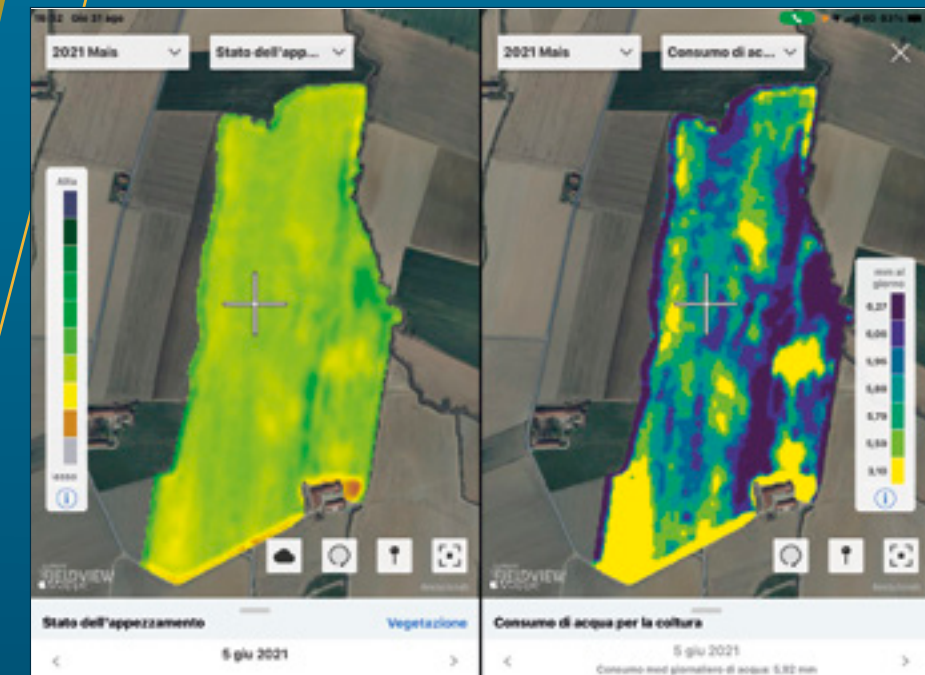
2021 Mais

Stato dell'app...

Alta

Bassa

FIELDVIEW

Stato dell'appezzamento

Vegetazione

5 giu 2021

2021 Mais

Consumo di ac...

mm al giorno

6,27

6,06

5,96

5,88

5,79

5,59

3,16

FIELDVIEW

Consumo di acqua per la coltura

5 giu 2021

Consumo med giornaliero di acqua: 5,92 mm